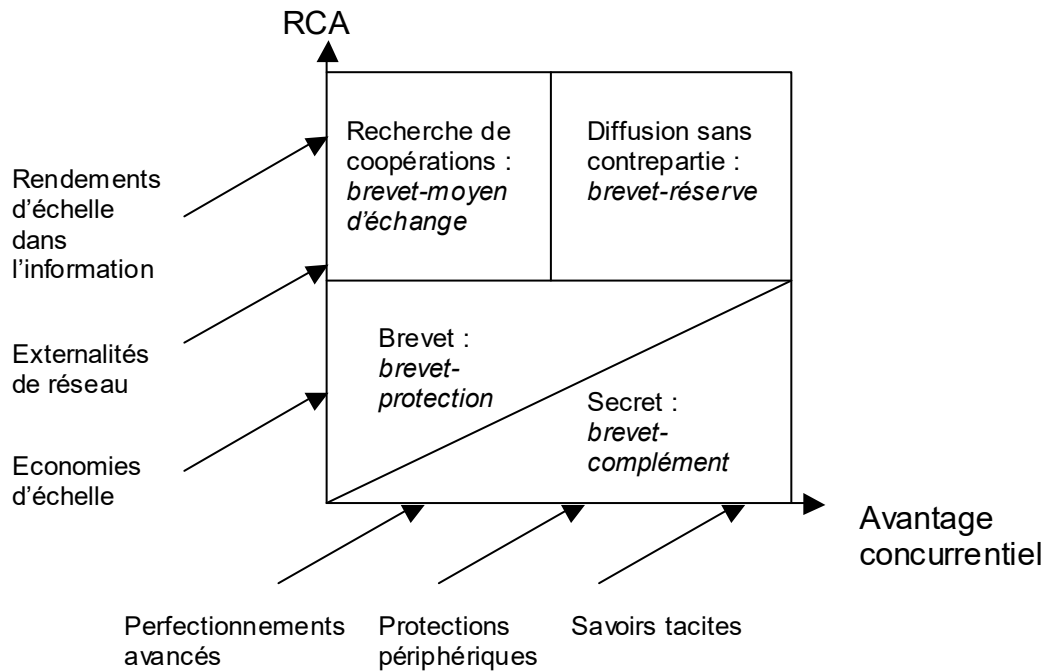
RCA

Recherche de coopérations : *brevet-moyen d'échange*

Diffusion sans contrepartie : *brevet-réserve*

Rendements d'échelle dans l'information

Brevet : *brevet-protection*

Secret : *brevet-complément*

Externalités de réseau

Economies d'échelle

Avantage concurrentiel

Perfectionnements avancés

Protections périphériques

Savoirs tacites